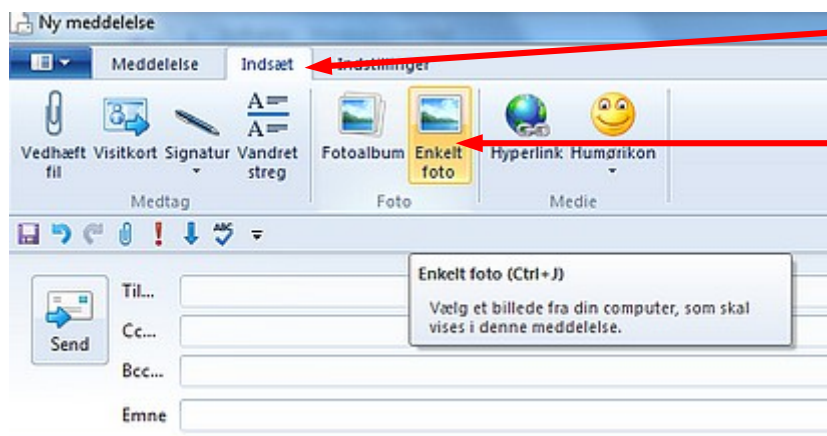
Ny meddelelse

Meddelelse
Indsæt
Indstillinger

Vedhæft fil
Visitkort
Signatur
Vandret streg
Medtag

Fotoalbum
Enkelt foto
Foto

Hyperlink
Humørikon
Medie

Enkelt foto (Ctrl+J)

Vælg et billede fra din computer, som skal vises i denne meddelelse.

Send
Til...
Cc...
Bcc...
Emne